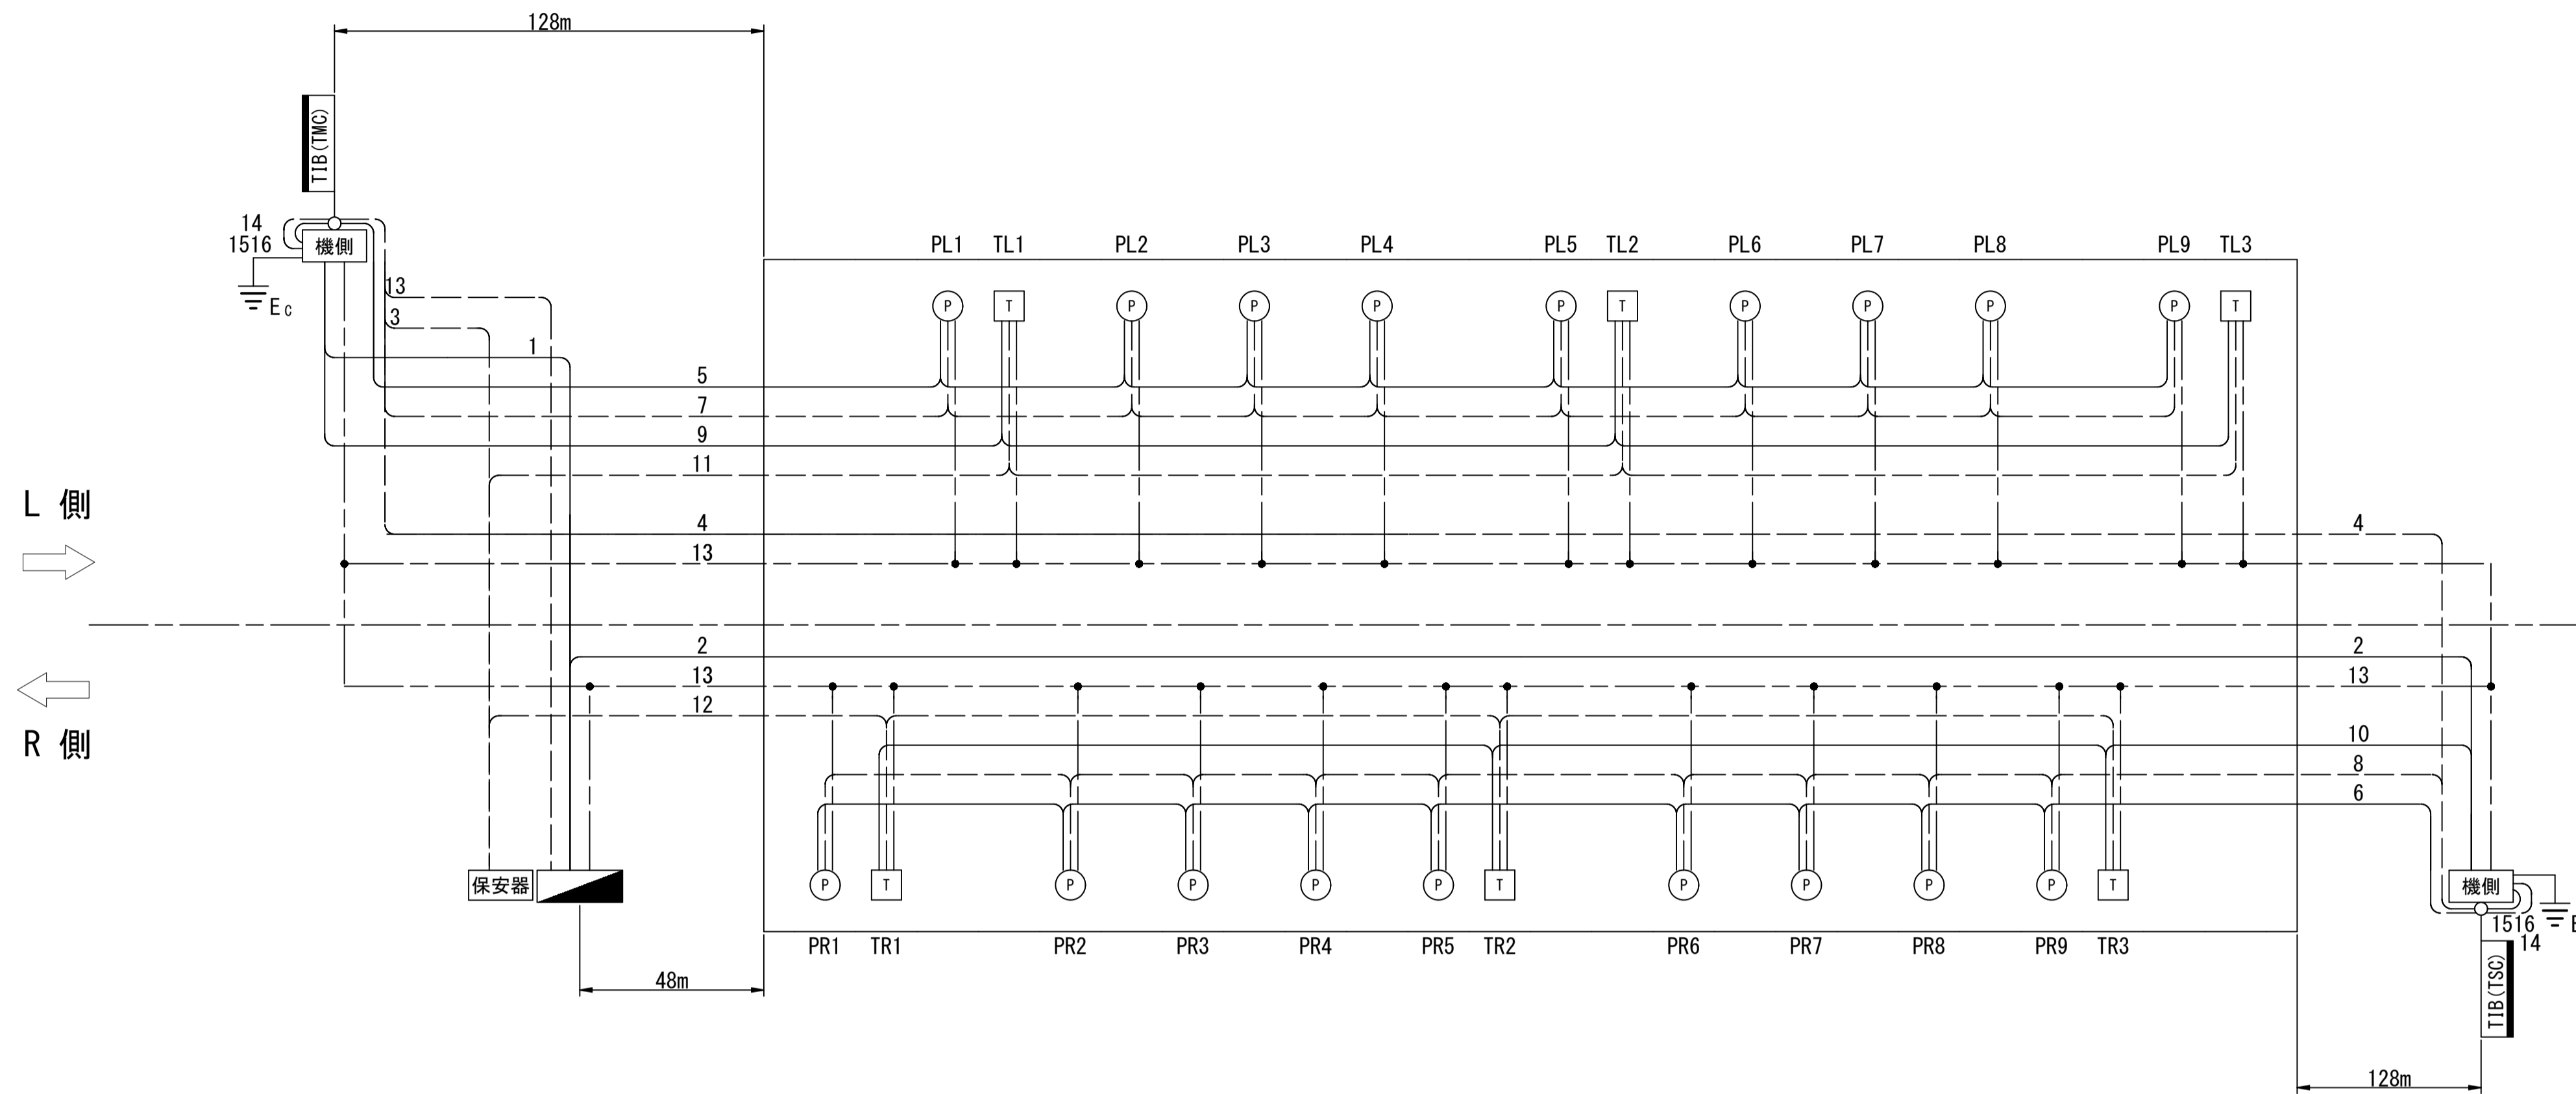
128m

TIB(TMC)

14
1516
機側
$E_C$

13
3
1

PL1 TL1 PL2 PL3 PL4 PL5 TL2 PL6 PL7 PL8 PL9 TL3

P T P P P P T P P P P T

5
7
9
11

L 側

4
13
4

2
13
12
2
13
10
8
6

R 側

保安器

P T P P P P T P P P P T

PR1 TR1 PR2 PR3 PR4 PR5 TR2 PR6 PR7 PR8 PR9 TR3

機側
1516
14
E

TIB(TSC)

48m

128m